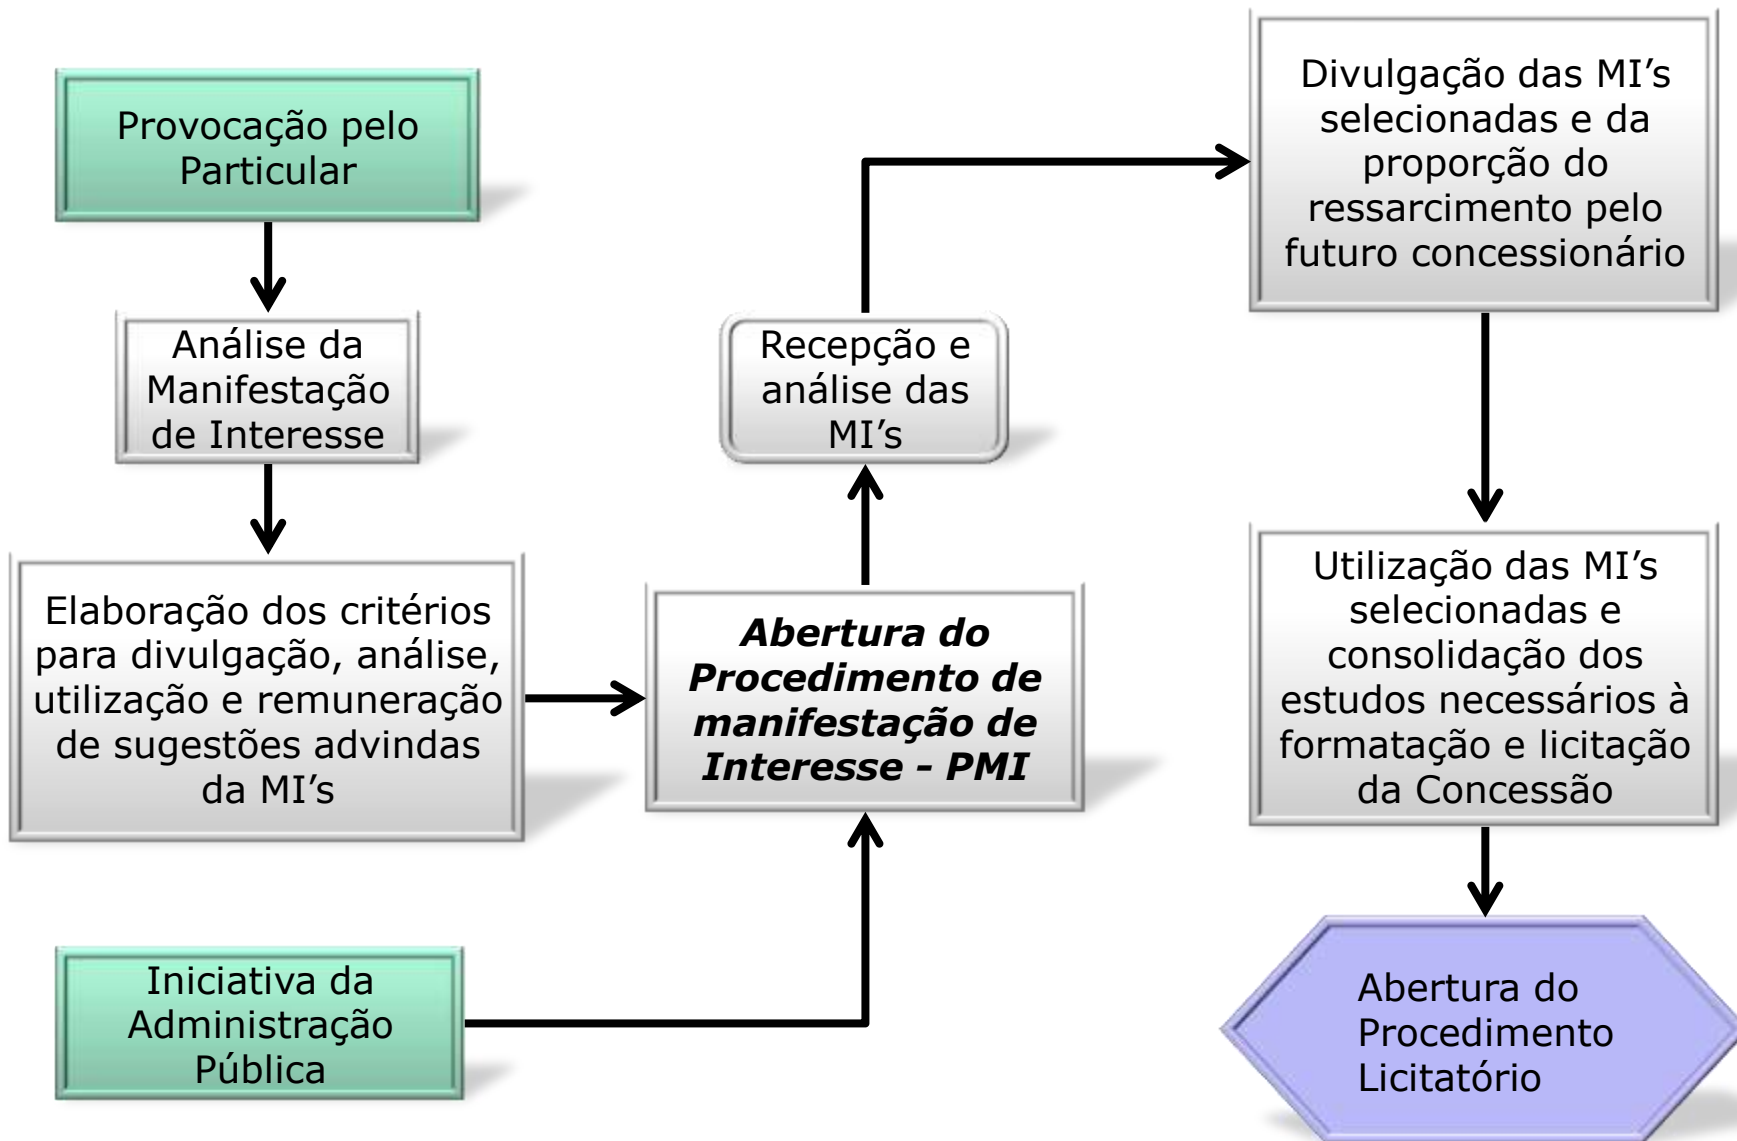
Provocação pelo Particular

Análise da Manifestação de Interesse

Elaboração dos critérios para divulgação, análise, utilização e remuneração de sugestões advindas da MI's

Iniciativa da Administração Pública

***Abertura do Procedimento de manifestação de Interesse - PMI***

Recepção e análise das MI's

Divulgação das MI's selecionadas e da proporção do ressarcimento pelo futuro concessionário

Utilização das MI's selecionadas e consolidação dos estudos necessários à formatação e licitação da Concessão

Abertura do Procedimento Licitatório